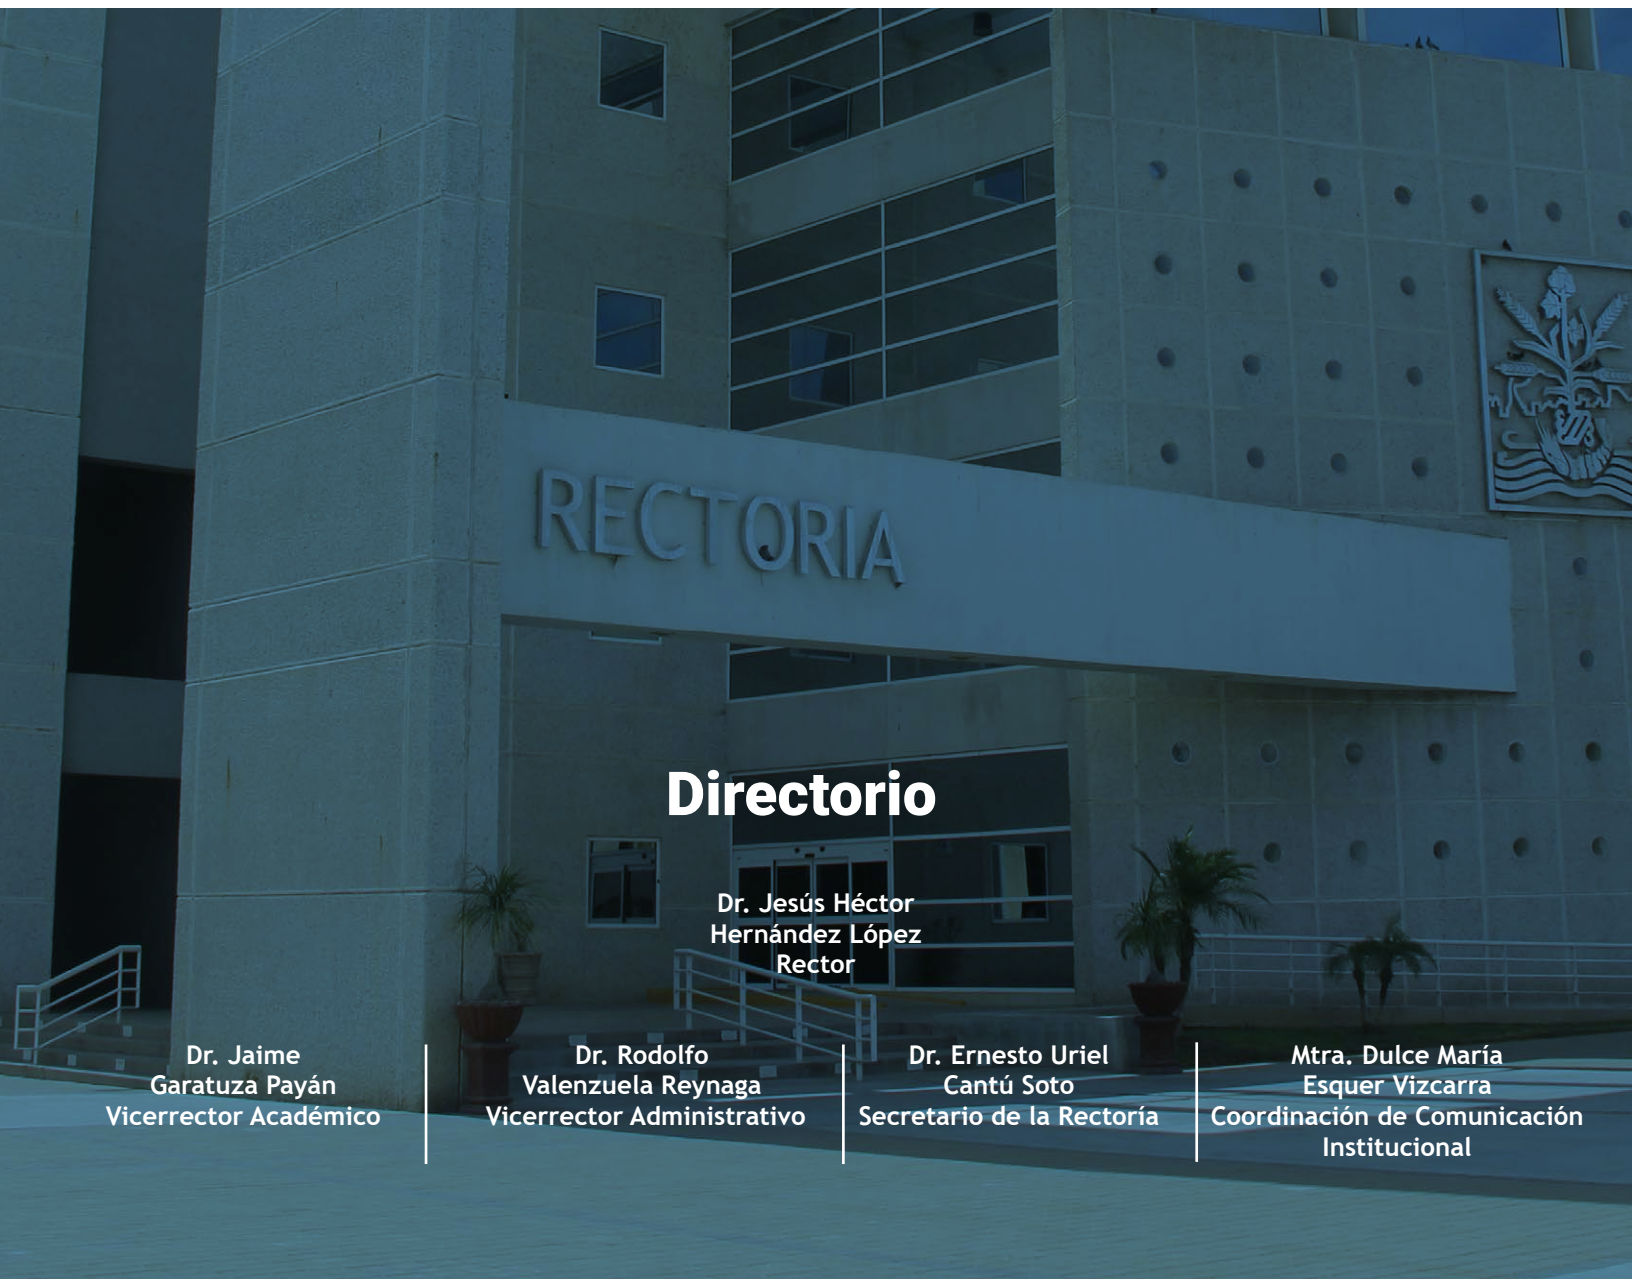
RECTORIA

Directorio

Dr. Jesús Héctor
Hernández López
Rector

Dr. Jaime
Garatuza Payán
Vicerrector Académico

Dr. Rodolfo
Valenzuela Reynaga
Vicerrector Administrativo

Dr. Ernesto Uriel
Cantú Soto
Secretario de la Rectoría

Mtra. Dulce María
Esquer Vizcarra
Coordinación de Comunicación
Institucional